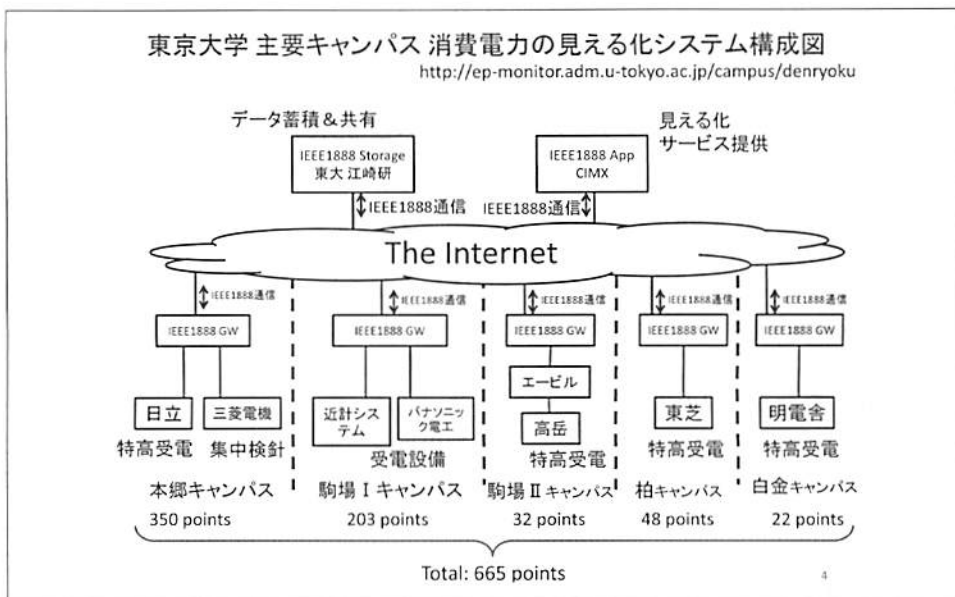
東京大学 主要キャンパス 消費電力の見える化システム構成図

http://ep-monitor.adm.u-tokyo.ac.jp/campus/denryoku

データ蓄積＆共有

IEEE1888 Storage
東大 江崎研

IEEE1888通信

見える化
サービス提供

IEEE1888 App
CIMX

IEEE1888通信

The Internet

IEEE1888通信

IEEE1888 GW

日立

三菱電機

特高受電

集中検針

本郷キャンパス

350 points

IEEE1888通信

IEEE1888 GW

近計システム

パナソニック電工

受電設備

駒場 I キャンパス

203 points

IEEE1888通信

IEEE1888 GW

エービル

高岳

特高受電

駒場 II キャンパス

32 points

IEEE1888通信

IEEE1888 GW

東芝

特高受電

柏キャンパス

48 points

IEEE1888通信

IEEE1888 GW

明電舎

特高受電

白金キャンパス

22 points

Total: 665 points

4